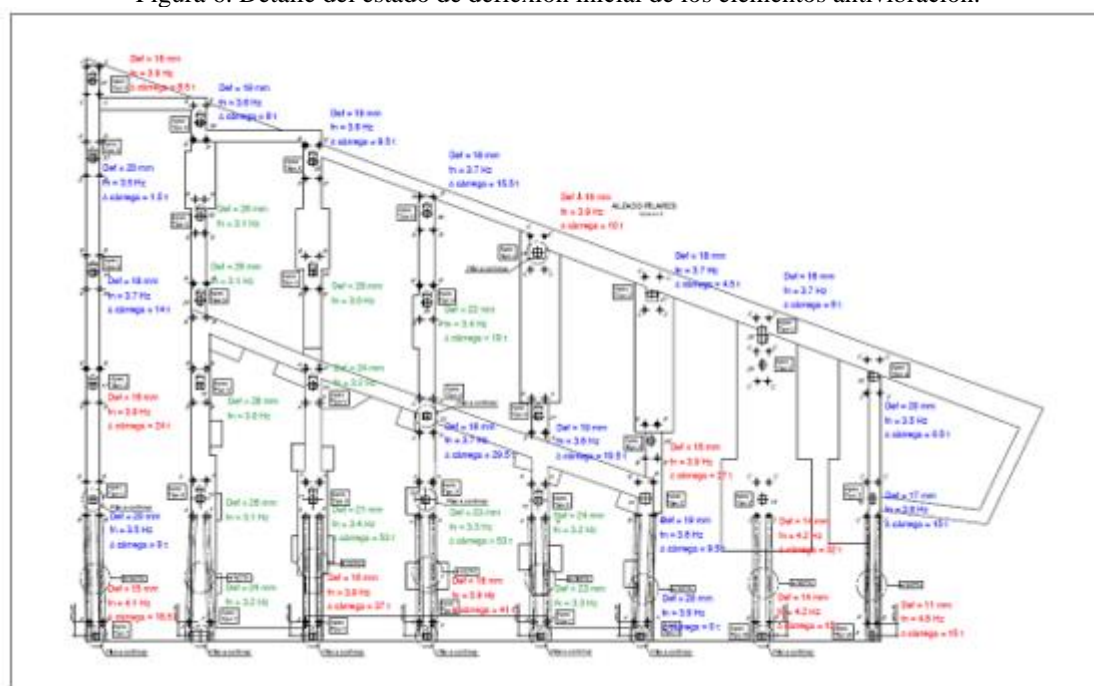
Figura 6. Detalle del estado de deflexión inicial de los elementos antivibración.

Def = 16 mm
fn = 3.9 Hz
Δ cárrega = 8.5 t

Def = 19 mm
fn = 3.6 Hz
Δ cárrega = 8 t

Def = 19 mm
fn = 3.6 Hz
Δ cárrega = 8.5 t

Def = 18 mm
fn = 3.7 Hz
Δ cárrega = 15.5 t

Def = 16 mm
fn = 3.9 Hz
Δ cárrega = 10 t

ALZADO PILARES

Def = 20 mm
fn = 3.5 Hz
Δ cárrega = 1.5 t

Def = 26 mm
fn = 3.1 Hz

Def = 26 mm
fn = 3.1 Hz

Def = 28 mm
fn = 3.0 Hz

Def = 22 mm
fn = 3.4 Hz
Δ cárrega = 19 t

Def = 18 mm
fn = 3.7 Hz
Δ cárrega = 4.5 t

Def = 18 mm
fn = 3.7 Hz
Δ cárrega = 9 t

Def = 18 mm
fn = 3.7 Hz
Δ cárrega = 14 t

Def = 24 mm
fn = 3.2 Hz

Def = 16 mm
fn = 3.9 Hz
Δ cárrega = 24 t

Def = 28 mm
fn = 3.0 Hz

Def = 18 mm
fn = 3.7 Hz
Δ cárrega = 29.5 t

Def = 19 mm
fn = 3.6 Hz
Δ cárrega = 19.5 t

Def = 20 mm
fn = 3.5 Hz
Δ cárrega = 6.5 t

Def = 15 mm
fn = 3.9 Hz
Δ cárrega = 27 t

Def = 20 mm
fn = 3.5 Hz
Δ cárrega = 9 t

Def = 26 mm
fn = 3.1 Hz

Def = 21 mm
fn = 3.4 Hz
Δ cárrega = 53 t

Def = 23 mm
fn = 3.3 Hz
Δ cárrega = 53 t

Def = 24 mm
fn = 3.2 Hz

Def = 17 mm
fn = 3.8 Hz
Δ cárrega = 15 t

Def = 19 mm
fn = 3.6 Hz
Δ cárrega = 9.5 t

Def = 14 mm
fn = 4.2 Hz
Δ cárrega = 32 t

Def = 15 mm
fn = 4.1 Hz
Δ cárrega = 16.5 t

Def = 24 mm
fn = 3.2 Hz

Def = 16 mm
fn = 3.9 Hz
Δ cárrega = 37 t

Def = 16 mm
fn = 3.9 Hz
Δ cárrega = 41 t

Def = 23 mm
fn = 3.3 Hz

Def = 19 mm
fn = 3.6 Hz
Δ cárrega = 5 t

Def = 14 mm
fn = 4.2 Hz
Δ cárrega = 18 t

Def = 11 mm
fn = 4.6 Hz
Δ cárrega = 15 t